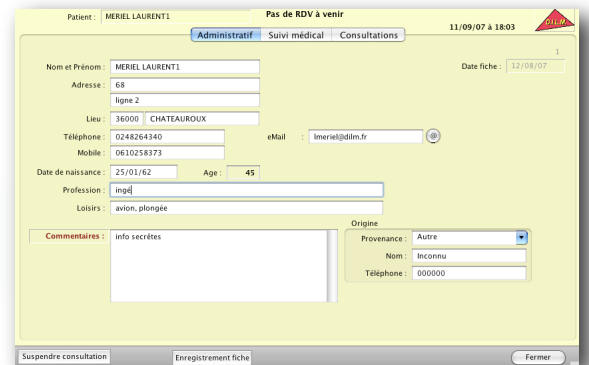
Patient : MERIEL LAURENT1

Pas de RDV à venir

11/09/07 à 18:03

DILM

Administratif | Suivi médical | Consultations

1

Nom et Prénom : MERIEL LAURENT1

Date fiche : 12/08/07

Adresse : 68

ligne 2

Lieu : 36000 CHATEAUROUX

Téléphone : 0248264340

eMail : lmeriel@dilm.fr

Mobile : 0610258373

Date de naissance : 25/01/62

Age : 45

Profession : inge

Loisirs : avion, plongée

Commentaires : info secrètes

Origine

Provenance : Autre

Nom : Inconnu

Téléphone : 000000

Suspendre consultation

Enregistrement fiche

Fermer